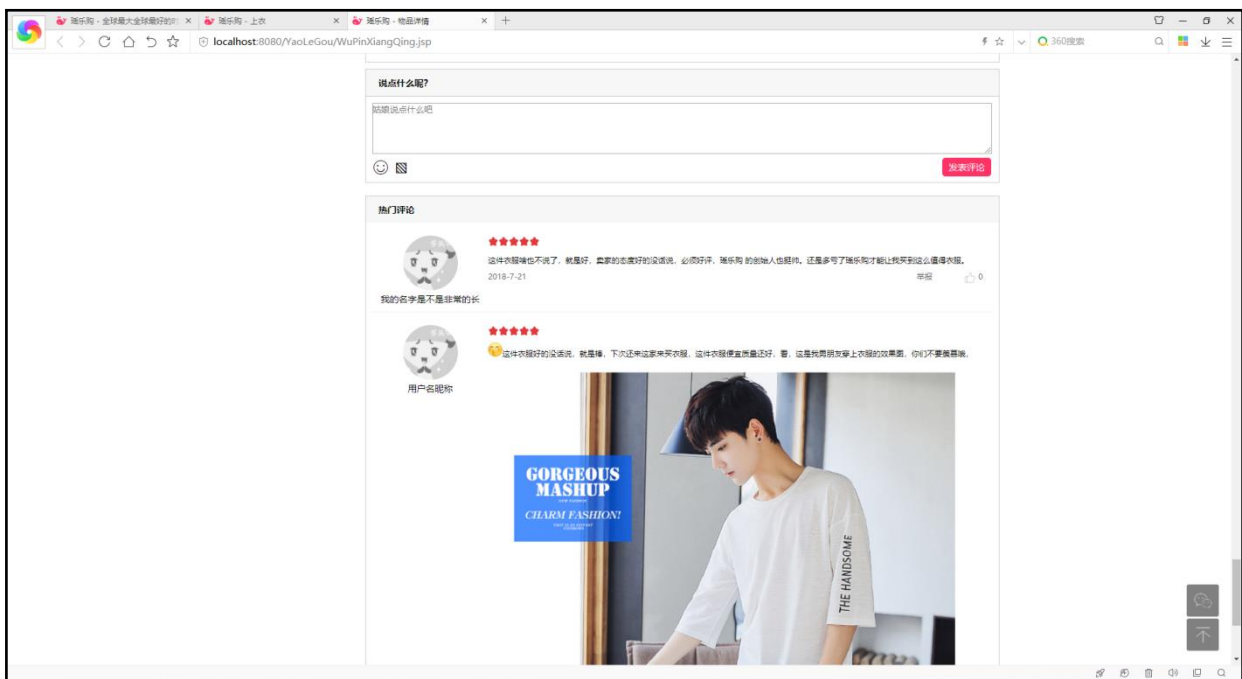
瑞乐购 - 全球最大全球最好的 ×  瑞乐购 - 上衣 ×  瑞乐购 - 物品详情 ×  +

localhost:8080/YaoLeGou/WuPinXiangQing.jsp

360搜索

说点什么呢?

姑娘说点什么吧

发表评论

热门评论

这件衣服啥也不说了，就是好，卖家的态度好的没话说，必须好评，瑞乐购 的创始人也挺帅，还是多亏了瑞乐购才能让我买到这么值得衣服。

2018-7-21

举报

0

我的名字是不是非常的长

这件衣服好的没话说，就是棒，下次还来这家来买衣服，这件衣服便宜质量还好，看，这是我男朋友穿上衣服的效果图，你们不要羡慕哦。

用户名昵称

GORGEOUS MASHUP

CHARM FASHION!

THE HANDSOME